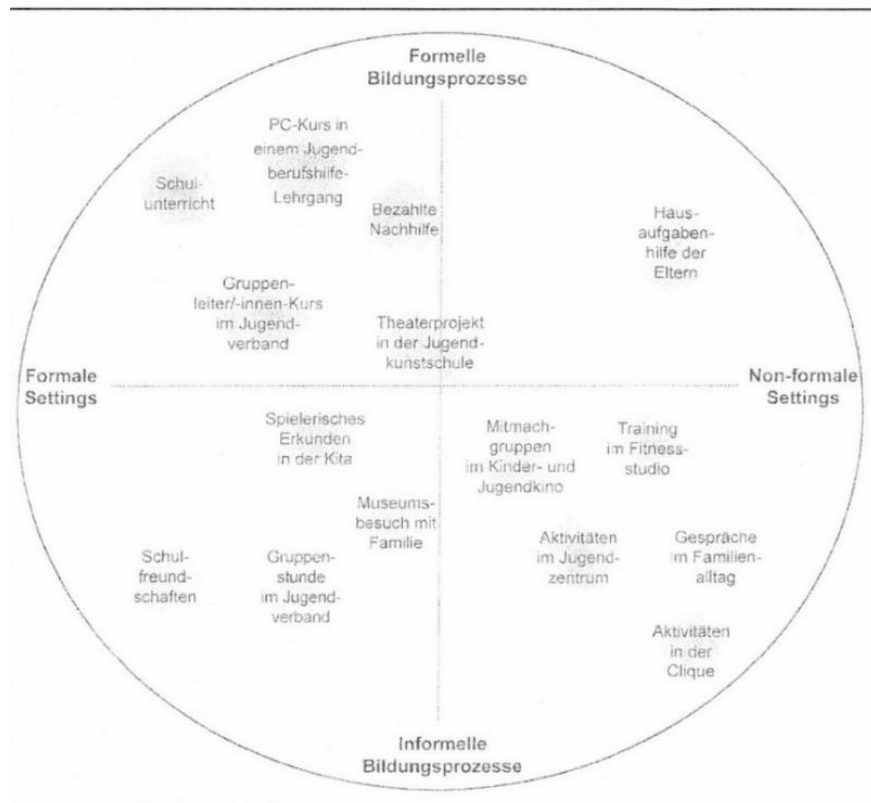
Formelle Bildungsprozesse

PC-Kurs in einem Jugendberufshilfe-Lehrgang

Schulunterricht

Bezahlte Nachhilfe

Hausaufgabenhilfe der Eltern

Gruppenleiter/-innen-Kurs im Jugendverband

Theaterprojekt in der Jugendkunstschule

Formale Settings

Non-formale Settings

Spielerisches Erkunden in der Kita

Mitmachgruppen im Kinder- und Jugendkino

Training im Fitnessstudio

Museumsbesuch mit Familie

Schulfreundschaften

Gruppenstunde im Jugendverband

Aktivitäten im Jugendzentrum

Gespräche im Familienalltag

Aktivitäten in der Clique

Informelle Bildungsprozesse